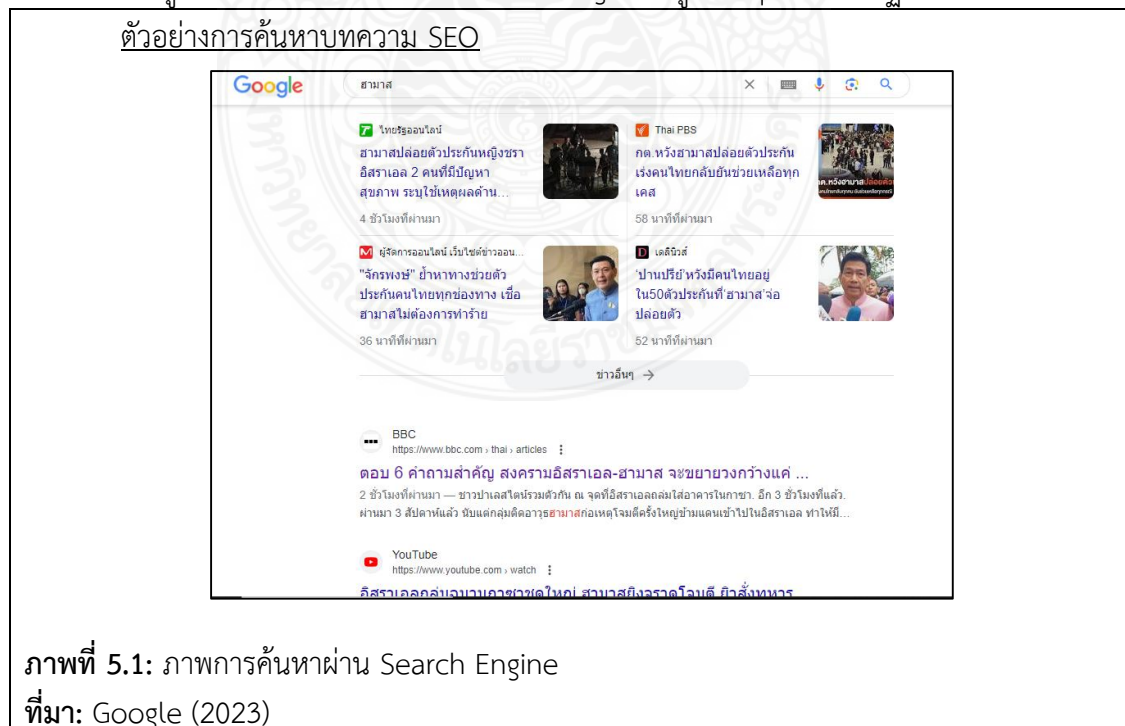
ตัวอย่างการค้นหาบทความ SEO

Google ฮามาส

ไทยรัฐออนไลน์
ฮามาสปล่อยตัวประกันหญิงชราอิสราเอล 2 คนที่มีปัญหาสุขภาพ ระบุใช้เหตุผลด้าน...
4 ชั่วโมงที่ผ่านมา

Thai PBS
กต.หวังฮามาสปล่อยตัวประกัน เร่งคนไทยกลับยันช่วยเหลือทุกเคส
58 นาทีที่ผ่านมา

ผู้จัดการออนไลน์ เว็บไซต์ข่าวออน...
"จักรพงษ์" ย้ำหาทางช่วยตัวประกันคนไทยทุกช่องทาง เชื่อฮามาสไม่ต้องการทำร้าย
36 นาทีที่ผ่านมา

เดลินิวส์
'ปานปรีย์' หวังมีคนไทยอยู่ใน50ตัวประกันที่'ฮามาส'จ่อปล่อยตัว
52 นาทีที่ผ่านมา

ข่าวอื่นๆ →

BBC
https://www.bbc.com › thai › articles
ตอบ 6 คำถามสำคัญ สงครามอิสราเอล-ฮามาส จะขยายวงกว้างแค่ ...
2 ชั่วโมงที่ผ่านมา — ชาวปาเลสไตน์รวมตัวกัน ณ จุดที่อิสราเอลถล่มใส่อาคารในกาซา. อีก 3 ชั่วโมงที่แล้ว. ผ่านมา 3 สัปดาห์แล้ว นับแต่กลุ่มติดอาวุธฮามาสก่อเหตุโจมตีครั้งใหญ่ข้ามแดนเข้าไปในอิสราเอล ทำให้มี...

YouTube
https://www.youtube.com › watch
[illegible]

ภาพที่ 5.1: ภาพการค้นหาผ่าน Search Engine
ที่มา: Google (2023)